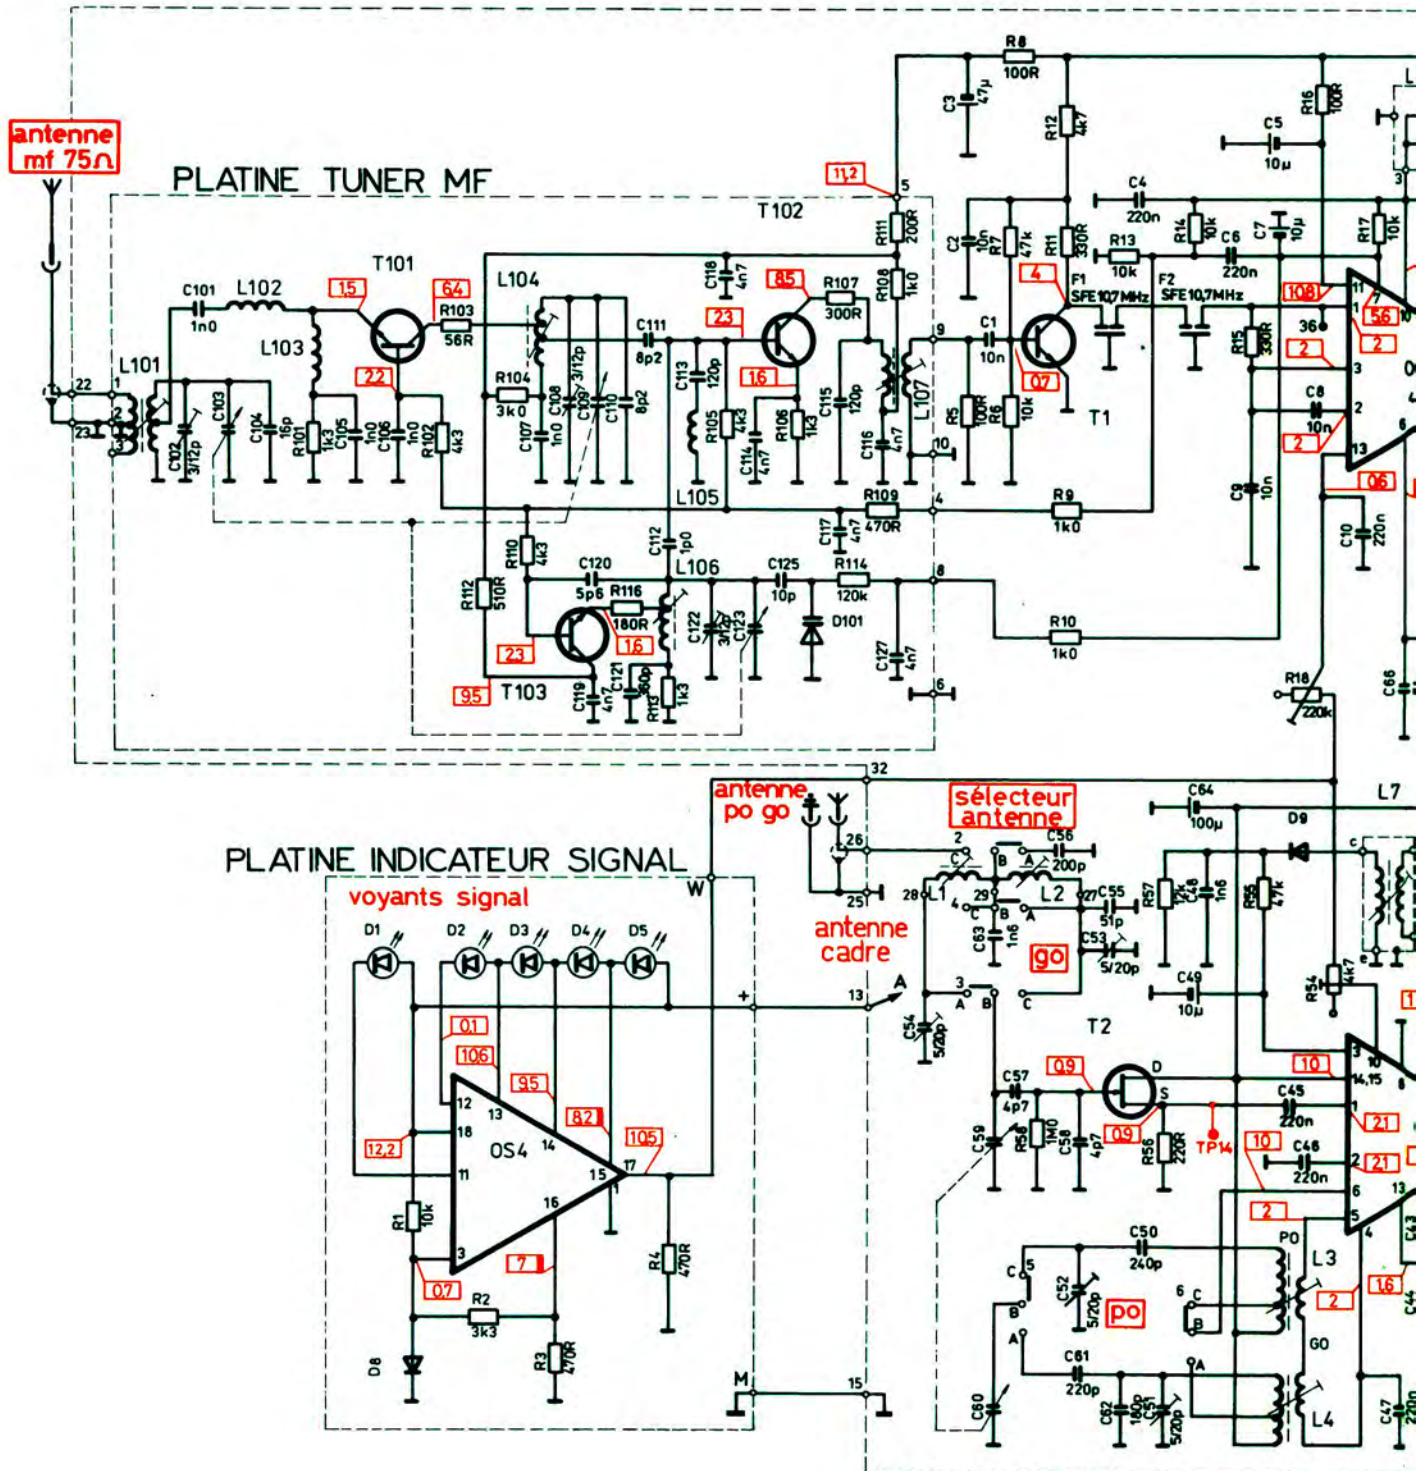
antenne mf 75Ω

PLATINE TUNER MF

T102
T101
C101 1n0
L102
L103
L101
22
23
1
2
3
C102 3/12p
C103
C104 15p
R101 1k3
C105 1n0
C106 1n0
R102 4k3
15
22
64
R103 56R
L104
R104 3k0
C107 1n0
C108 1n0
C109 3/12p
C110 8p2
C111 8p2
C113 120p
R105 4k3
C118 4n7
23
85
16
R107 300R
R106 1k3
C114 4n7
C115 120p
C116 4n7
L105
L107
11,2
5
R111 200R
R108 1k0
9
10
4
R109 470R
C117 4n7
R110 4k3
R112 510R
C112 1p0
C120 5p6
R116 180R
L106
16
23
C125 10p
R114 120k
8
D101
C122 3/12p
C123
C127 4n7
95
T103
C119 4n7
C121 30p
R113 1k3
6

R8 100R
C3 47µ
R12 4k7
C2 10n
R7 47k
R11 330R
C1 10n
4
F1 SFE10,7MHz
R5 100R
R6 10k
07
T1
C4 220n
R13 10k
R14 10k
C6 220n
C7 10µ
F2 SFE10,7MHz
R16 100R
C5 10µ
R17 10k
R15 330R
108
1
36
56
2
2
7
3
C8 10n
2
2
13
C9 10n
06
C10 220n
R9 1k0
R10 1k0
R18 220k
C66
32
L
3
10

antenne po go
26
25
sélecteur antenne
2
C56 200p
C
B
A
28
L1
29
L2
4
C
B
A
27
C55 51p
C53 5/20p
C63 1n6
go
R57 12k
C48 1n6
R55 47k
C64 100µ
L7
D9
c
e
C49 10µ
R54 4k7
antenne cadre
13
A
3
A
B
C
C54 5/20p
T2
C57 4p7
09
D
S
C59
R52 1M0
C58 4p7
09
R56 220R
TP14
10
14,15
C45 220n
1
21
10
C46 220n
2
21
6
13
2
5
C50 240p
C52 5/20p
po
C
5
B
6
C
B
PO
L3
2
16
C43
GO
A
C61 220p
C62 180p
C51 5/20p
A
L4
C60
C47 220n
C44
15

PLATINE INDICATEUR SIGNAL
W
voyants signal
D1
D2
D3
D4
D5
+
01
106
95
82
105
12
13
18
14
OS4
15
17
11
16
3
12,2
R1 10k
7
07
R2 3k3
R4 470R
R3 470R
D8
M